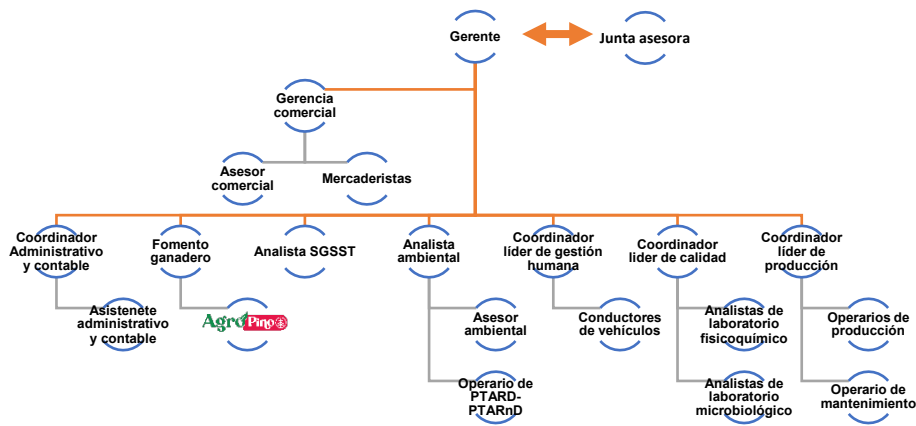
Gerente

Junta asesora

Gerencia comercial

Asesor comercial

Mercaderistas

Coordinador Administrativo y contable

Asistenete administrativo y contable

Fomento ganadero

AgroPino

Analista SGSST

Analista ambiental

Asesor ambiental

Operario de PTARD-PTARnD

Coordinador líder de gestión humana

Conductores de vehículos

Coordinador lider de calidad

Analistas de laboratorio fisicoquímico

Analistas de laboratorio microbiológico

Coordinador líder de producción

Operarios de producción

Operario de mantenimiento